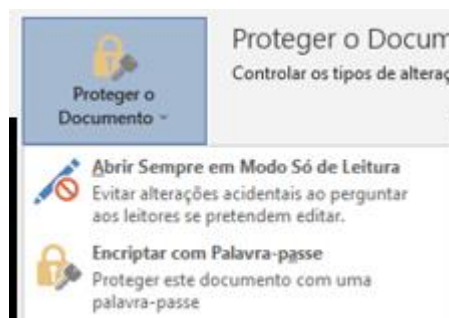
Proteger o Documento ˅

Proteger o Docum

Controlar os tipos de alteraç

Abrir Sempre em Modo Só de Leitura
Evitar alterações acidentais ao perguntar aos leitores se pretendem editar.

Encriptar com Palavra-passe
Proteger este documento com uma palavra-passe